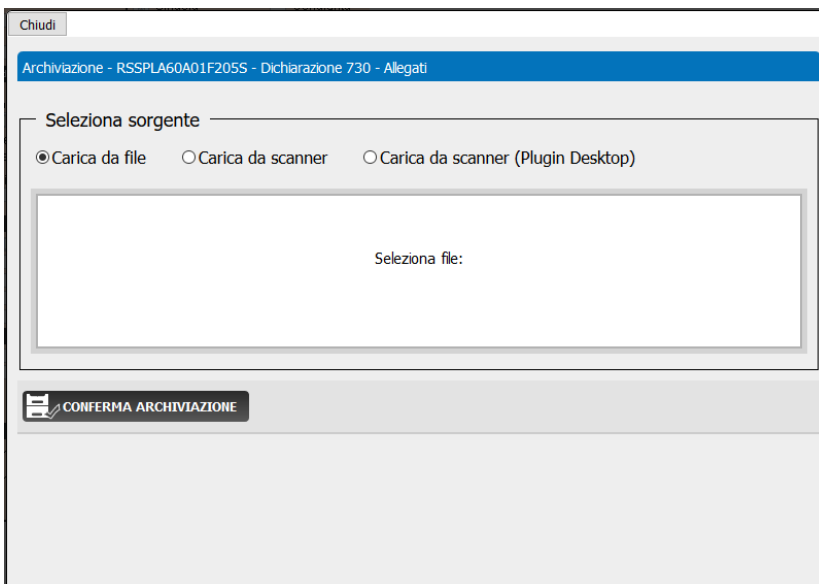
Chiudi

Archiviazione - RSSPLA60A01F205S - Dichiarazione 730 - Allegati

Seleziona sorgente

Carica da file
Carica da scanner
Carica da scanner (Plugin Desktop)

Seleziona file:

CONFERMA ARCHIVIAZIONE